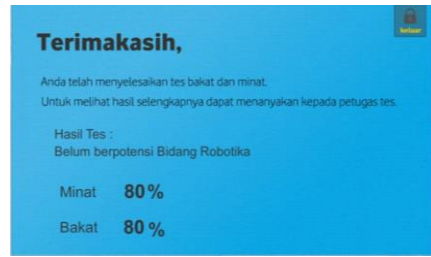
keluar

Terimakasih,

Anda telah menyelesaikan tes bakat dan minat.
Untuk melihat hasil selengkapnya dapat menanyakan kepada petugas tes.

Hasil Tes :
Belum berpotensi Bidang Robotika

Minat 80%

Bakat 80%